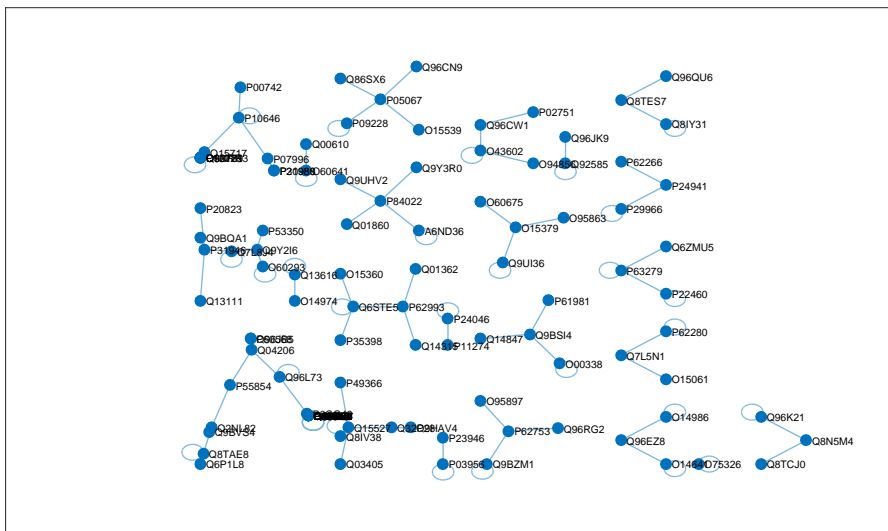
P00742
P10646
Q15717
P07996
P21980
Q60641
Q00610
Q86SX6
Q96CN9
P05067
P09228
O15539
Q9UHV2
Q9Y3R0
P84022
Q01860
A6ND36
P02751
Q96CW1
O43602
Q96JK9
O94856
Q92585
Q96QU6
Q8TES7
Q8IY31
P62266
P24941
P29966
P20823
P53350
Q9BQA1
P31946
Q9Y2I6
O60293
Q13616
Q13111
O14974
O15360
Q01362
Q6STE5
P62993
P24046
P35398
Q14315
P11274
O60675
O15379
O95863
Q9UI36
Q6ZMU5
P63279
P22460
P61981
Q14847
Q9BSI4
O00338
P62280
Q7L5N1
O15061
Q04206
P55854
Q96L73
P49366
Q8NI82
Q9BVS4
Q8TAE8
Q6P1L8
Q15527
Q8IV38
Q03405
P23946
P03956
O95897
P62753
Q96RG2
Q9BZM1
O14986
Q96EZ8
O14494
O75326
Q96K21
Q8N5M4
Q8TCJ0